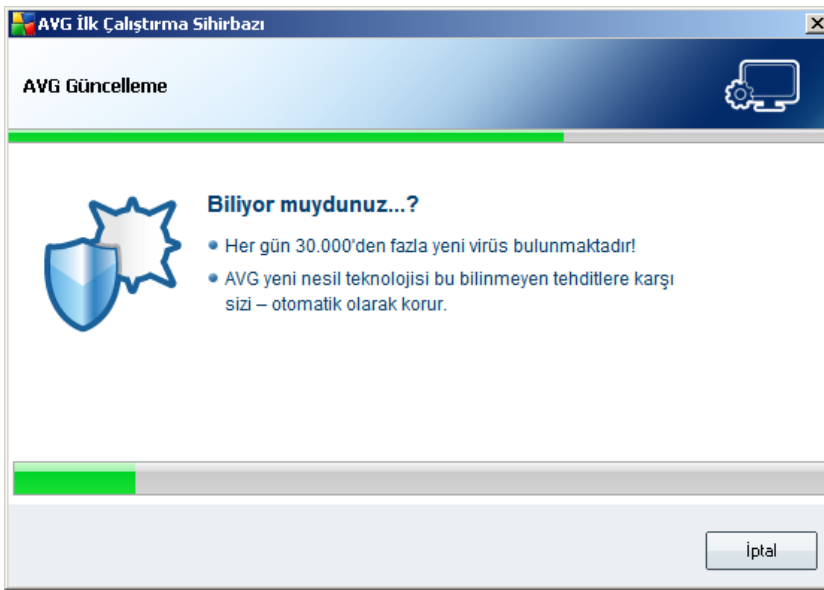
AVG İlk Çalıştırma Sihirbazı

AVG Güncelleme

Biliyor muydunuz...?

• Her gün 30.000'den fazla yeni virüs bulunmaktadır!

• AVG yeni nesil teknolojisi bu bilinmeyen tehditlere karşı sizi – otomatik olarak korur.

İptal